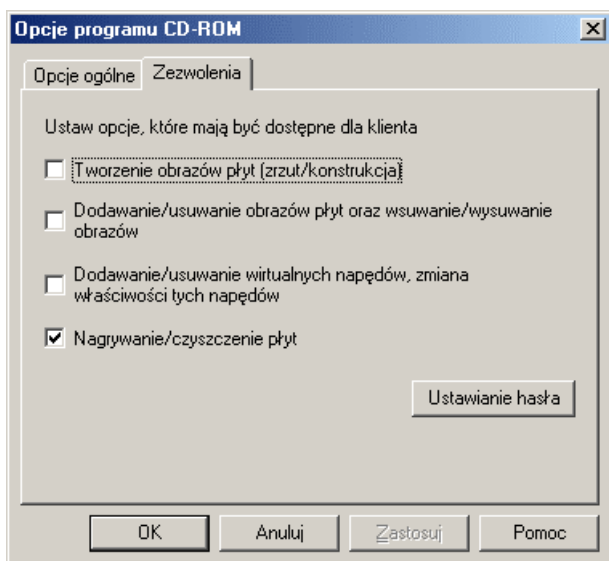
Opcje programu CD-ROM

Opcje ogólne
Zezwolenia

Ustaw opcje, które mają być dostępne dla klienta

Tworzenie obrazów płyt (zrzut/konstrukcja)

Dodawanie/usuwanie obrazów płyt oraz wsuwanie/wysuwanie obrazów

Dodawanie/usuwanie wirtualnych napędów, zmiana właściwości tych napędów

Nagrywanie/czyszczenie płyt

Ustawianie hasła

OK
Anuluj
Zastosuj
Pomoc